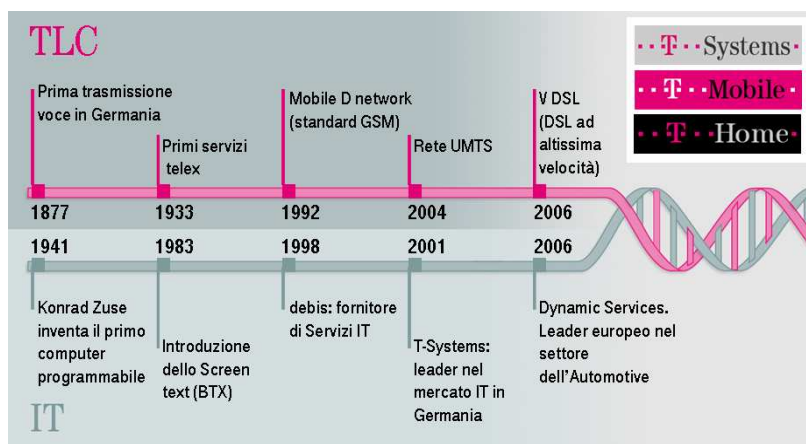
TLC

· · T · · Systems ·

· · T · · Mobile ·

· · T · · Home ·

Prima trasmissione voce in Germania

Primi servizi telex

Mobile D network (standard GSM)

Rete UMTS

V DSL (DSL ad altissima velocità)

1877 1933 1992 2004 2006

1941 1983 1998 2001 2006

Konrad Zuse inventa il primo computer programmabile

Introduzione dello Screen text (BTX)

debis: fornitore di Servizi IT

T-Systems: leader nel mercato IT in Germania

Dynamic Services. Leader europeo nel settore dell'Automotive

IT